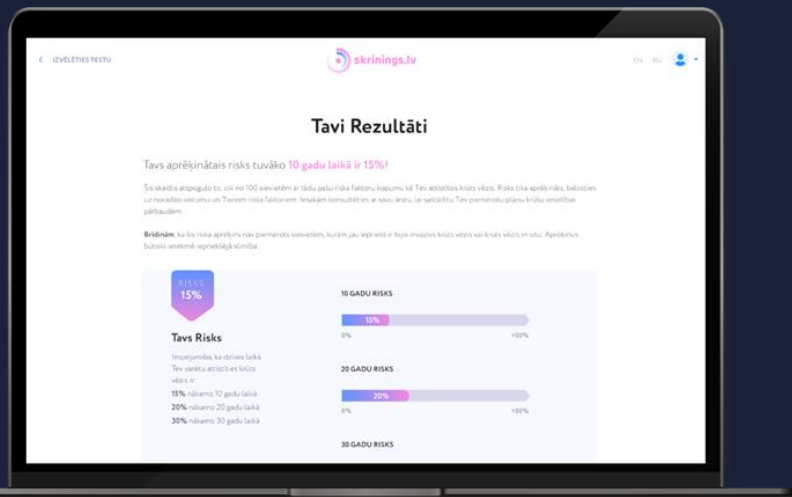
< IZVĒLĒTIES TESTU

skrinings.lv

EN RU

Tavi Rezultāti

Tavs aprēķinātais risks tuvāko 10 gadu laikā ir 15%!

Šis skaitlis atspoguļo to, cik no 100 sievietēm ar tādu pašu riska faktoru kopumu kā Tev attīstīsies krūts vēzis. Risks tiek aprēķināts, balstoties uz noteikto vecumu un Taviem riska faktoriem. Iesakām konsultēties ar savu ārstu, lai sastādītu Tev piemērotu plānu krūšu veselības pārbaudēm.

Brīdinām, ka šis riska aprēķins nav piemērots sievietēm, kurām jau iepriekš ir bijis invazīvs krūts vēzis vai krūts vēzis in situ. Aprēķinus būtiski ietekmē iepriekšējā slimība.

RISKS 15%

Tavs Risks

Iespējamība, ka dzīves laikā Tev varētu attīstīties krūts vēzis ir:

15% nākamo 10 gadu laikā

20% nākamo 20 gadu laikā

30% nākamo 30 gadu laikā

10 GADU RISKS

15%

0%

>50%

20 GADU RISKS

20%

0%

>50%

30 GADU RISKS